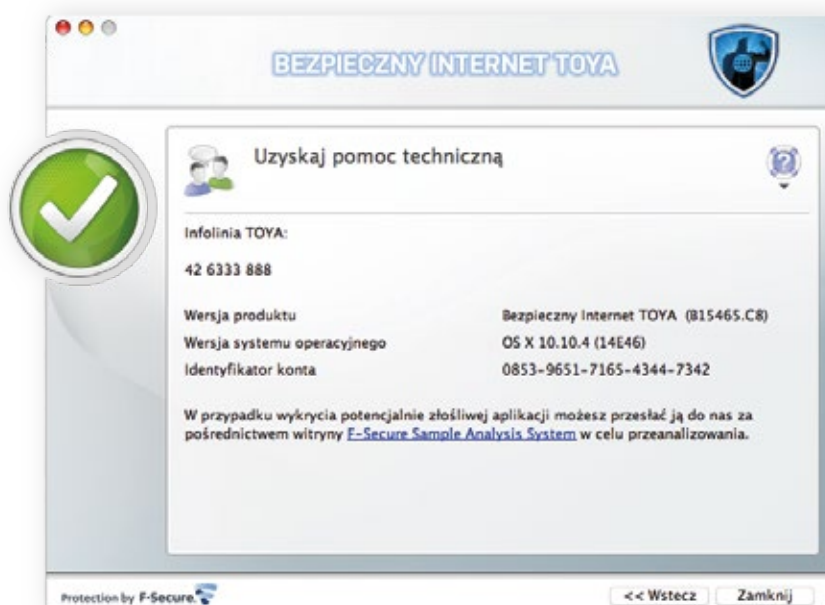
BEZPIECZNY INTERNET TOYA

Uzyskaj pomoc techniczną

Infolinia TOYA:

42 6333 888

| | |
|---|---|
| Wersja produktu | Bezpieczny Internet TOYA (815465.C8) |
| Wersja systemu operacyjnego | OS X 10.10.4 (14E46) |
| Identyfikator konta | 0853-9651-7165-4344-7342 |

W przypadku wykrycia potencjalnie złośliwej aplikacji możesz przesłać ją do nas za pośrednictwem witryny F-Secure Sample Analysis System w celu przeanalizowania.

Protection by F-Secure.

<< Wstecz

Zamknij